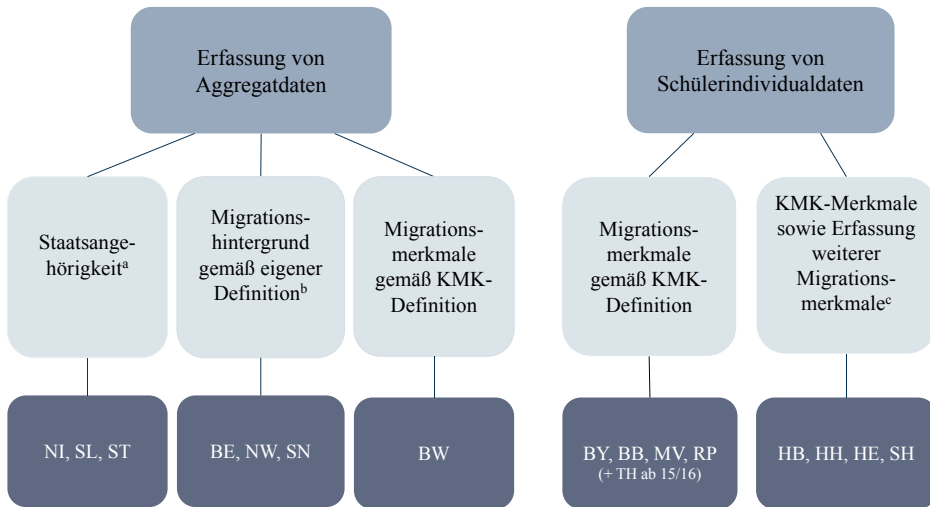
Erfassung von Aggregatdaten

Erfassung von Schülerindividualdaten

Staatsangehörigkeit$^{a}$

Migrationshintergrund gemäß eigener Definition$^{b}$

Migrationsmerkmale gemäß KMK-Definition

Migrationsmerkmale gemäß KMK-Definition

KMK-Merkmale sowie Erfassung weiterer Migrationsmerkmale$^{c}$

NI, SL, ST

BE, NW, SN

BW

BY, BB, MV, RP
(+ TH ab 15/16)

HB, HH, HE, SH